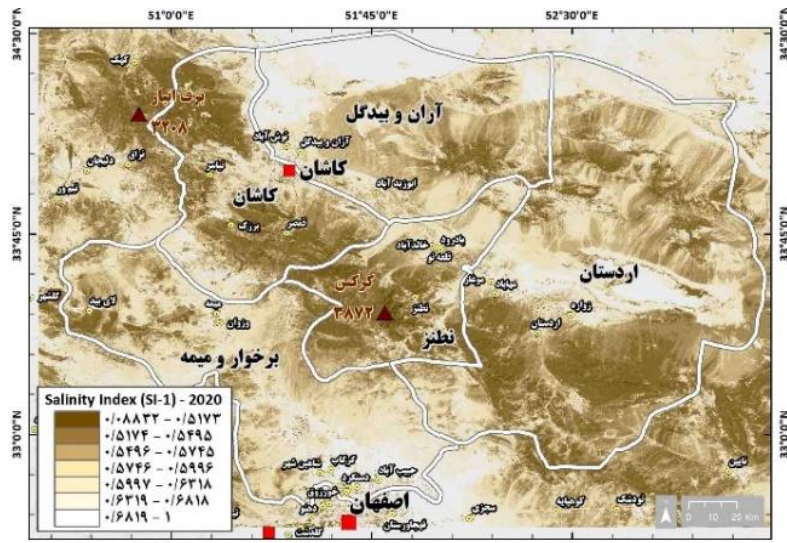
51°0'0"E
51°45'0"E
52°30'0"E
34°0'0"N
34°0'0"N
33°45'0"N
33°45'0"N
33°0'0"N
33°0'0"N
آران و بیدگل
کرکس
۳۲۰۸
کاشان
کاشان
آران و بیدگل
نوش آباد
ابوزید آباد
نیاسر
برزک
قمصر
بادرود
خالدآباد
طرق
کرکس
۳۸۷۲
نطنز
نطنز
اردستان
زواره
اردستان
میمه
وزوان
برخوار و میمه
لای بید
اصفهان
حبیب آباد
شاهین شهر
دولت آباد
سجزی
کوهپایه
تودشک
نائین
Salinity Index (SI-1) - 2020
۰/۰۸۸۳۲ - ۰/۵۱۷۳
۰/۵۱۷۴ - ۰/۵۴۹۵
۰/۵۴۹۶ - ۰/۵۷۴۵
۰/۵۷۴۶ - ۰/۵۹۹۶
۰/۵۹۹۷ - ۰/۶۳۱۸
۰/۶۳۱۹ - ۰/۶۸۱۸
۰/۶۸۱۹ - ۱
0 10 20 Km